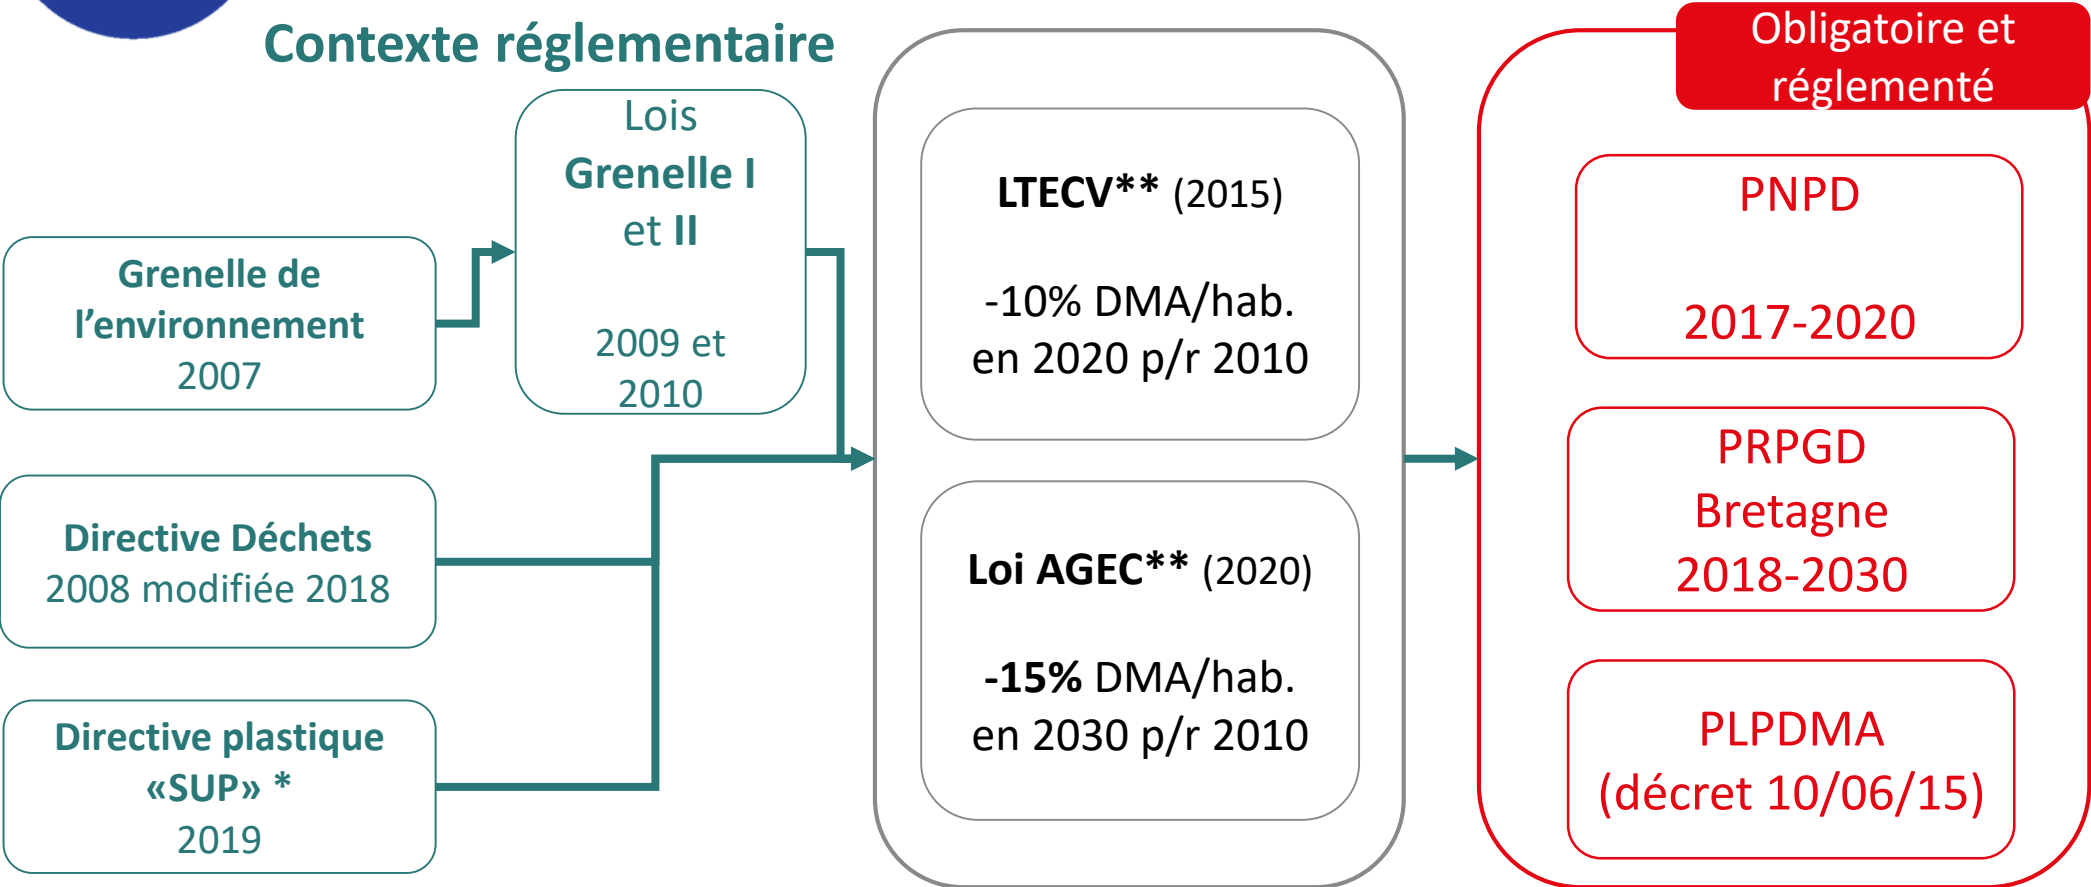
Contexte réglementaire

Grenelle de l'environnement
2007

Lois
Grenelle I et II

2009 et 2010

Directive Déchets
2008 modifiée 2018

Directive plastique «SUP» *
2019

LTECV** (2015)

-10% DMA/hab. en 2020 p/r 2010

Loi AGEC** (2020)

-15% DMA/hab. en 2030 p/r 2010

Obligatoire et réglementé

PNPD

2017-2020

PRPGD
Bretagne
2018-2030

PLPDMA
(décret 10/06/15)